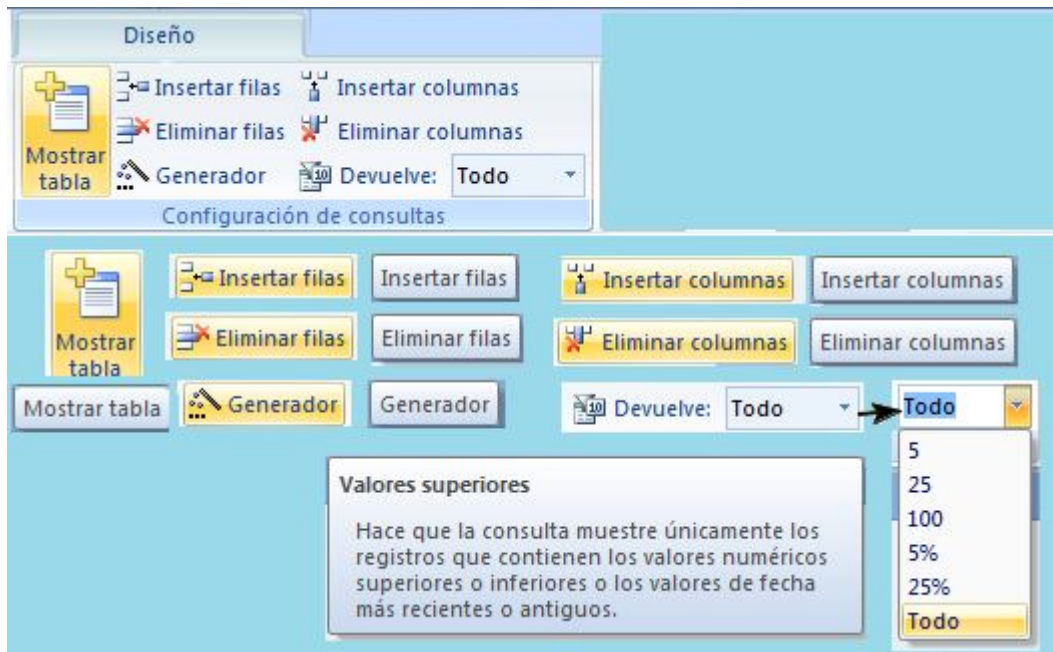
Diseño

Mostrar tabla

Insertar filas

Insertar columnas

Eliminar filas

Eliminar columnas

Generador

Devuelve: Todo

Configuración de consultas

Mostrar tabla

Insertar filas

Insertar filas

Insertar columnas

Insertar columnas

Eliminar filas

Eliminar filas

Eliminar columnas

Eliminar columnas

Mostrar tabla

Generador

Generador

Devuelve: Todo

Todo

5
25
100
5%
25%
Todo

Valores superiores

Hace que la consulta muestre únicamente los registros que contienen los valores numéricos superiores o inferiores o los valores de fecha más recientes o antiguos.